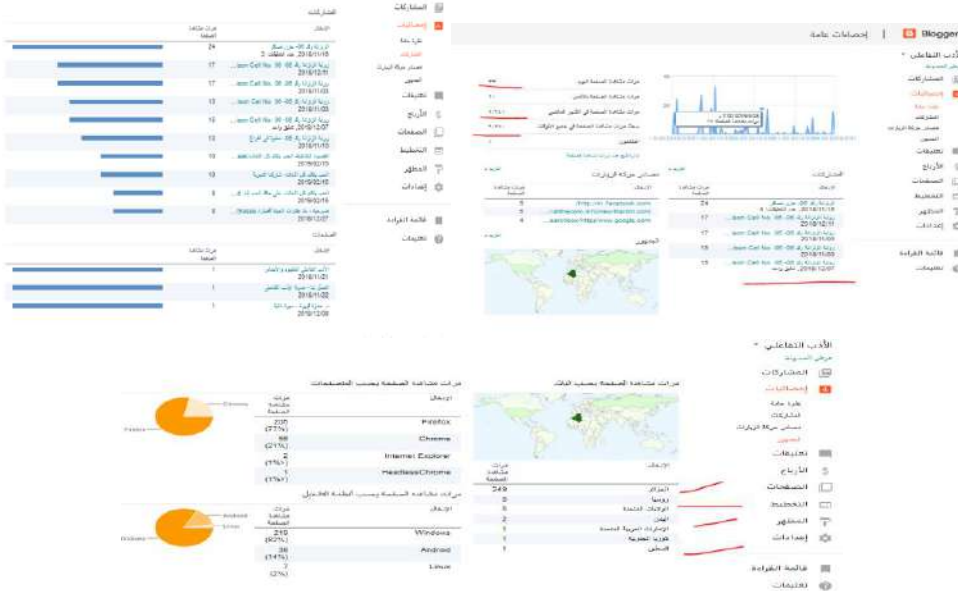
المشاركات

المشاركات
إحصائيات
نظرة عامة
المشاركات
مصادر حركة الزيارات
الجمهور
تعليقات
الأرباح
الصفحات
التخطيط
المظهر
إعدادات
قائمة القراءة
تعليمات

24
17
17
17
13
13
10
10
8
8

الصفحات
1
1
1

Blogger | إحصائيات عامة

الأدب التفاعلي
المشاركات
إحصائيات
نظرة عامة
المشاركات
مصادر حركة الزيارات
الجمهور
تعليقات
الأرباح
الصفحات
التخطيط
المظهر
إعدادات
قائمة القراءة
تعليمات

مرات مشاهدة الصفحة اليوم
مرات مشاهدة الصفحة بالأمس
مرات مشاهدة الصفحة في الشهر الماضي
سجل مرات مشاهدة الصفحة في جميع الأوقات
المتابعون

المشاركات
24
17
17
13
13

مصادر حركة الزيارات
http://m.facebook.com
5
5
4

الجمهور

الأدب التفاعلي
عرض المدونة
المشاركات
إحصائيات
نظرة عامة
المشاركات
مصادر حركة الزيارات
الجمهور
تعليقات
الأرباح
الصفحات
التخطيط
المظهر
إعدادات
قائمة القراءة
تعليمات

مرات مشاهدة الصفحة بحسب البلد
الإدخال | مرات مشاهدة الصفحة
الجزائر | 249
روسيا | 9
الولايات المتحدة | 5
الهند | 2
الإمارات العربية المتحدة | 1
كوريا الجنوبية | 1
فلسطين | 1

مرات مشاهدة الصفحة بحسب المتصفحات
الإدخال | مرات مشاهدة الصفحة
Firefox | 209 (77%)
Chrome | 58 (21%)
Internet Explorer | 2 (<1%)
HeadlessChrome | 1 (<1%)

مرات مشاهدة الصفحة بحسب أنظمة التشغيل
الإدخال | مرات مشاهدة الصفحة
Windows | 219 (82%)
Android | 38 (14%)
Linux | 7 (2%)